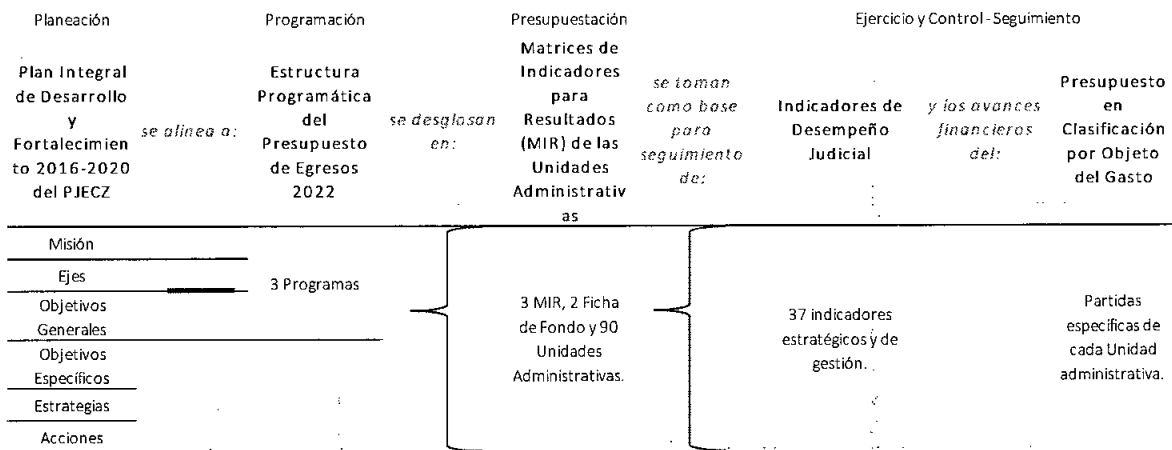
| Planeación | | Programación | | Presupuestación | | Ejercicio y Control-Seguimiento | | |
|---|---|---|---|---|---|---|---|---|
| Plan Integral de Desarrollo y Fortalecimiento 2016-2020 del PJECZ | se alinea a: | Estructura Programática del Presupuesto de Egresos 2022 | se desglosan en: | Matrices de Indicadores para Resultados (MIR) de las Unidades Administrativas | se toman como base para seguimiento de: | Indicadores de Desempeño Judicial | y los avances financieros del: | Presupuesto en Clasificación por Objeto del Gasto |
| Misión<br>Ejes<br>Objetivos Generales<br>Objetivos Específicos<br>Estrategias<br>Acciones | | 3 Programas | | 3 MIR, 2 Ficha de Fondo y 90 Unidades Administrativas. | | 37 indicadores estratégicos y de gestión. | | Partidas específicas de cada Unidad administrativa. |